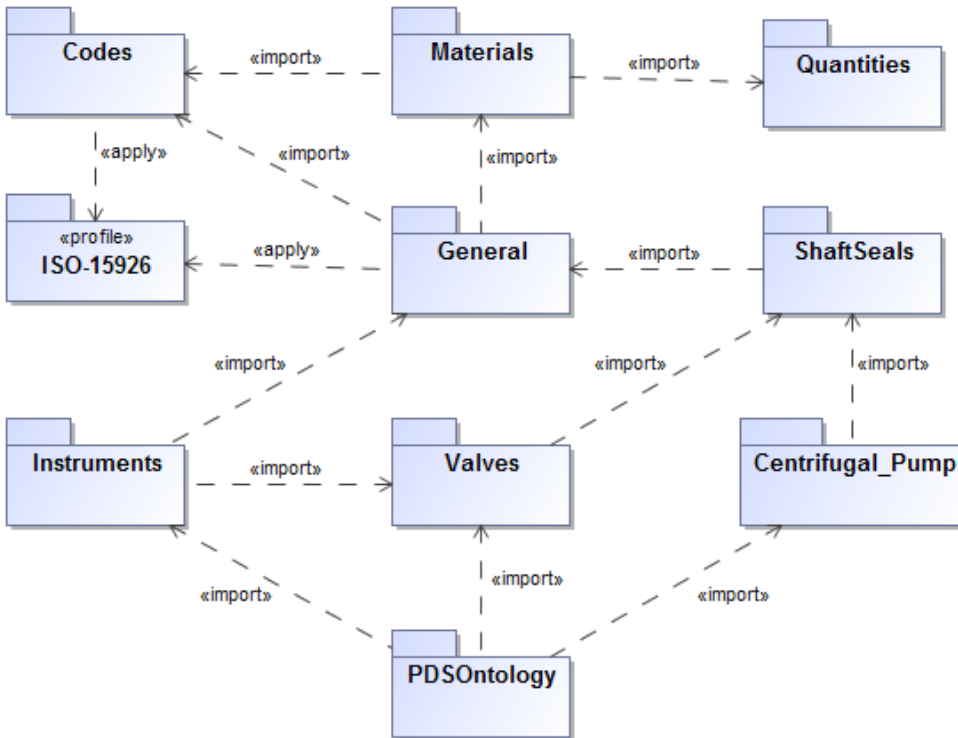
Codes

«import»

Materials

«import»

Quantities

«apply»

«import»

«import»

«profile»
ISO-15926

«apply»

General

«import»

ShaftSeals

«import»

«import»

«import»

Instruments

«import»

Valves

Centrifugal_Pump

«import»

«import»

«import»

PDSOntology